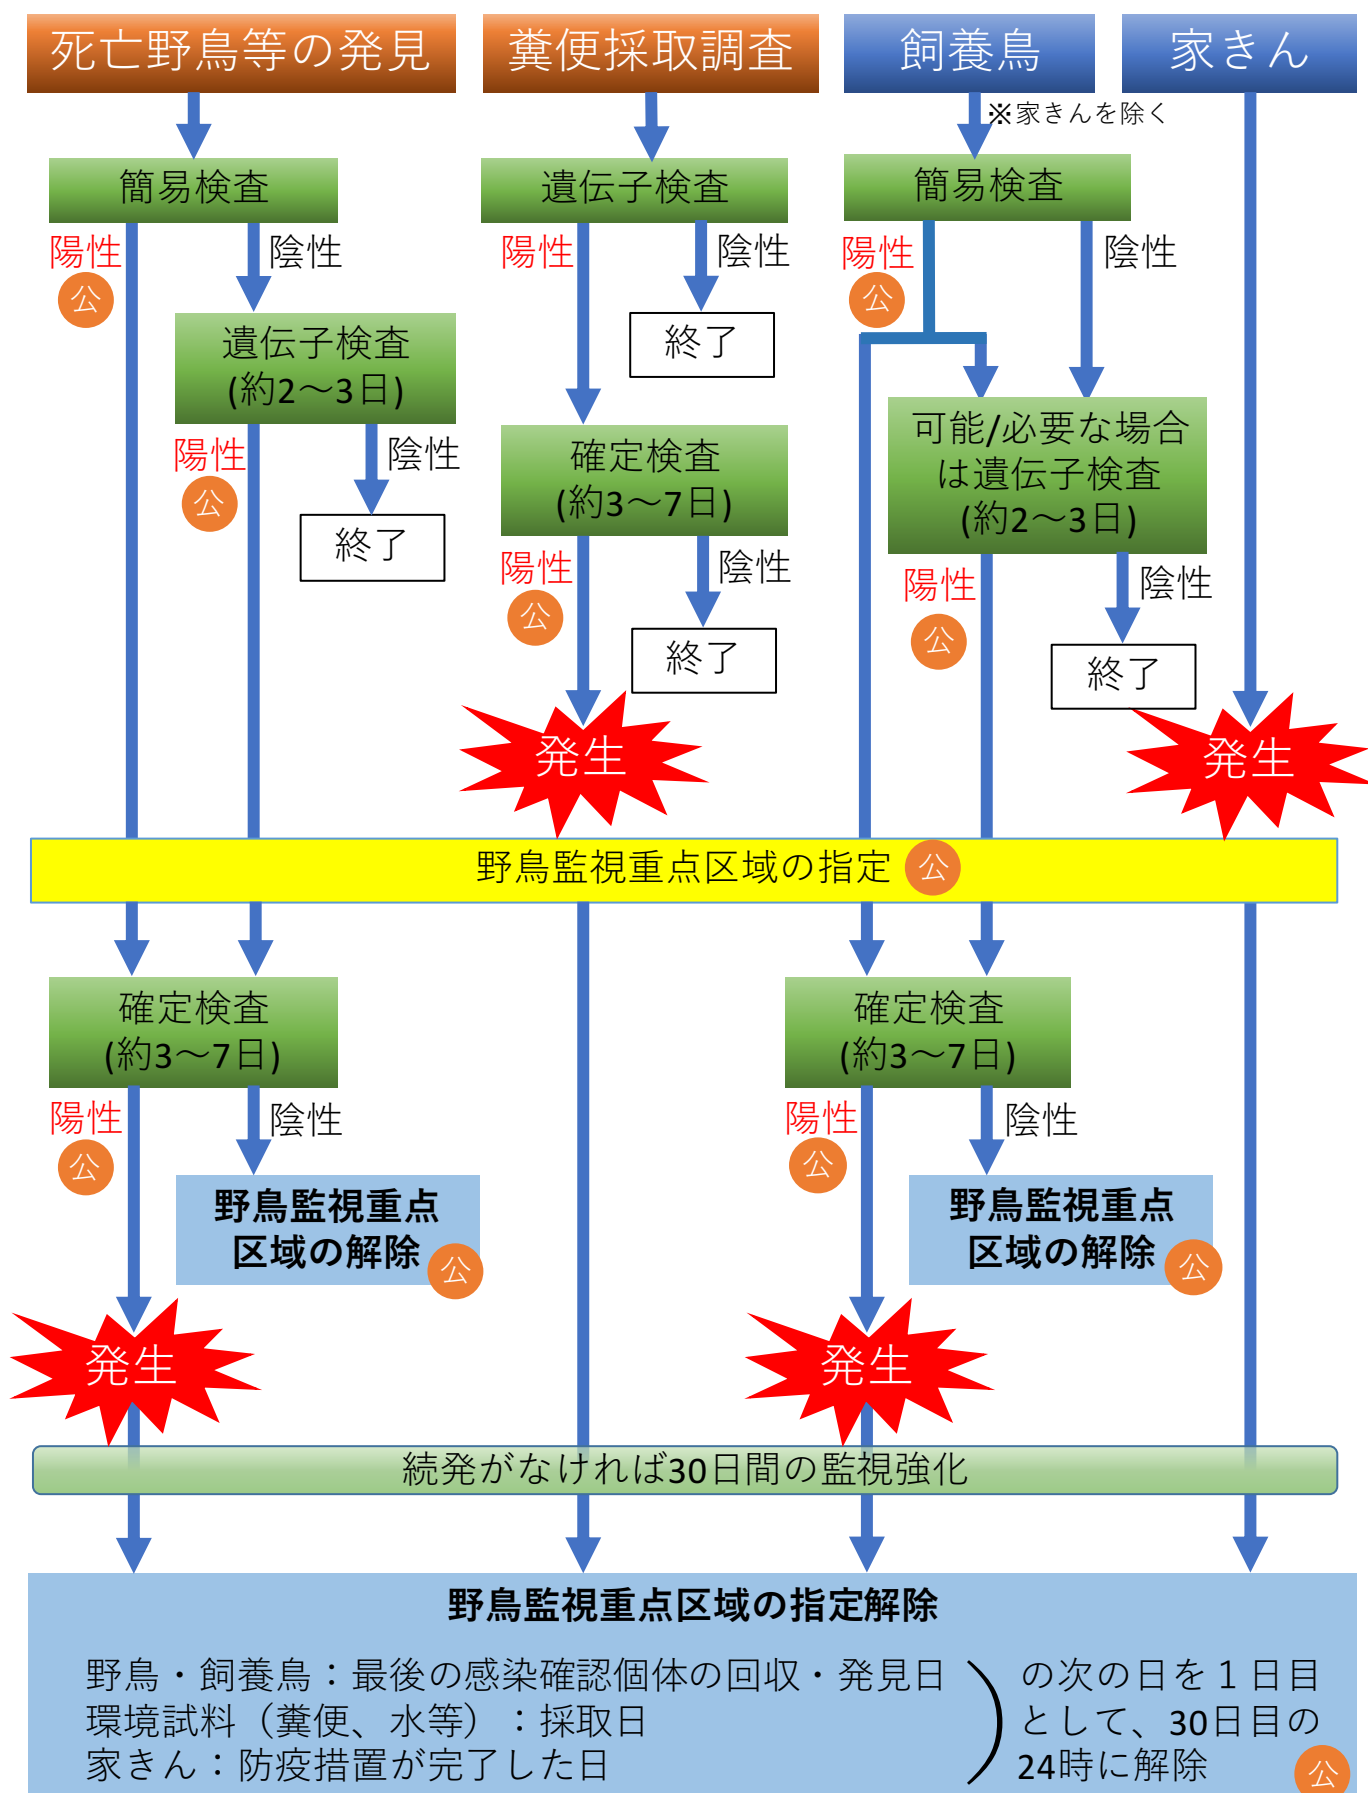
死亡野鳥等の発見

糞便採取調査

飼養鳥

家きん

※家きんを除く

簡易検査

陽性 公

陰性

遺伝子検査 (約2～3日)

陽性 公

陰性

終了

遺伝子検査

陽性

陰性

終了

確定検査 (約3～7日)

陽性 公

陰性

終了

発生

簡易検査

陽性 公

陰性

可能/必要な場合は遺伝子検査 (約2～3日)

陽性 公

陰性

終了

発生

野鳥監視重点区域の指定 公

確定検査 (約3～7日)

陽性 公

陰性

野鳥監視重点区域の解除 公

発生

確定検査 (約3～7日)

陽性 公

陰性

野鳥監視重点区域の解除 公

発生

続発がなければ30日間の監視強化

野鳥監視重点区域の指定解除

野鳥・飼養鳥：最後の感染確認個体の回収・発見日
環境試料（糞便、水等）：採取日
家きん：防疫措置が完了した日

の次の日を１日目として、30日目の24時に解除 公